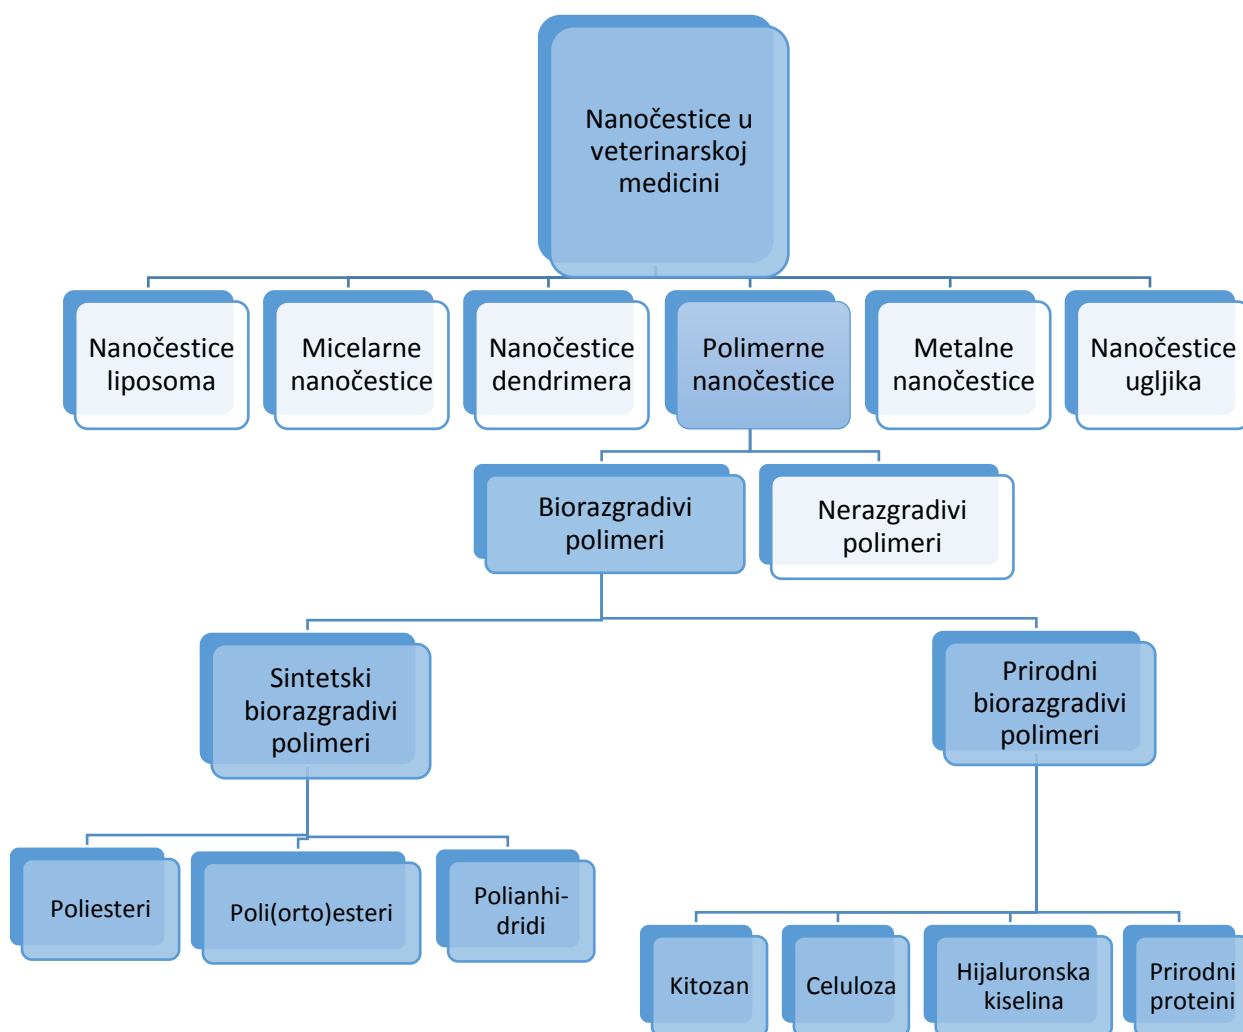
Nanočestice u veterinarskoj medicini

Nanočestice liposoma

Micelarne nanočestice

Nanočestice dendrimera

Polimerne nanočestice

Metalne nanočestice

Nanočestice ugljika

Biorazgradivi polimeri

Nerazgradivi polimeri

Sintetski biorazgradivi polimeri

Prirodni biorazgradivi polimeri

Poliesteri

Poli(orto)esteri

Polianhidridi

Kitozan

Celuloza

Hijaluronska kiselina

Prirodni proteini